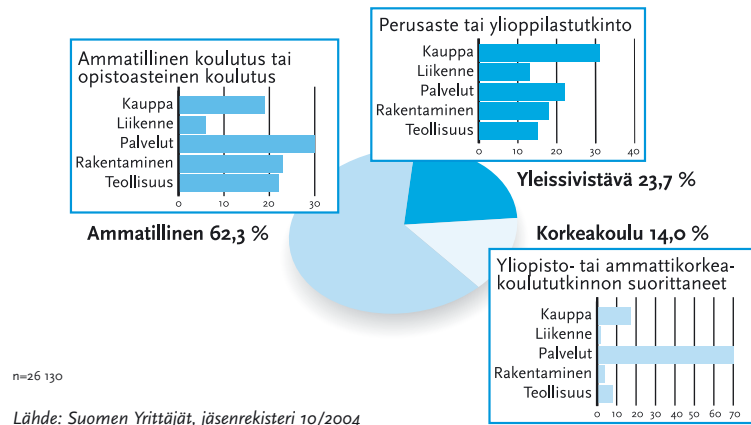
Perusaste tai ylioppilastutkinto

Kauppa
Liikenne
Palvelut
Rakentaminen
Teollisuus

0 10 20 30 40

Yleissivistävä 23,7 %

Ammatillinen koulutus tai opistoasteinen koulutus

Kauppa
Liikenne
Palvelut
Rakentaminen
Teollisuus

0 10 20 30

Ammatillinen 62,3 %

Korkeakoulu 14,0 %

Yliopisto- tai ammattikorkeakoulututkinnon suorittaneet

Kauppa
Liikenne
Palvelut
Rakentaminen
Teollisuus

0 10 20 30 40 50 60 70

n=26 130

Lähde: Suomen Yrittäjät, jäsenrekisteri 10/2004